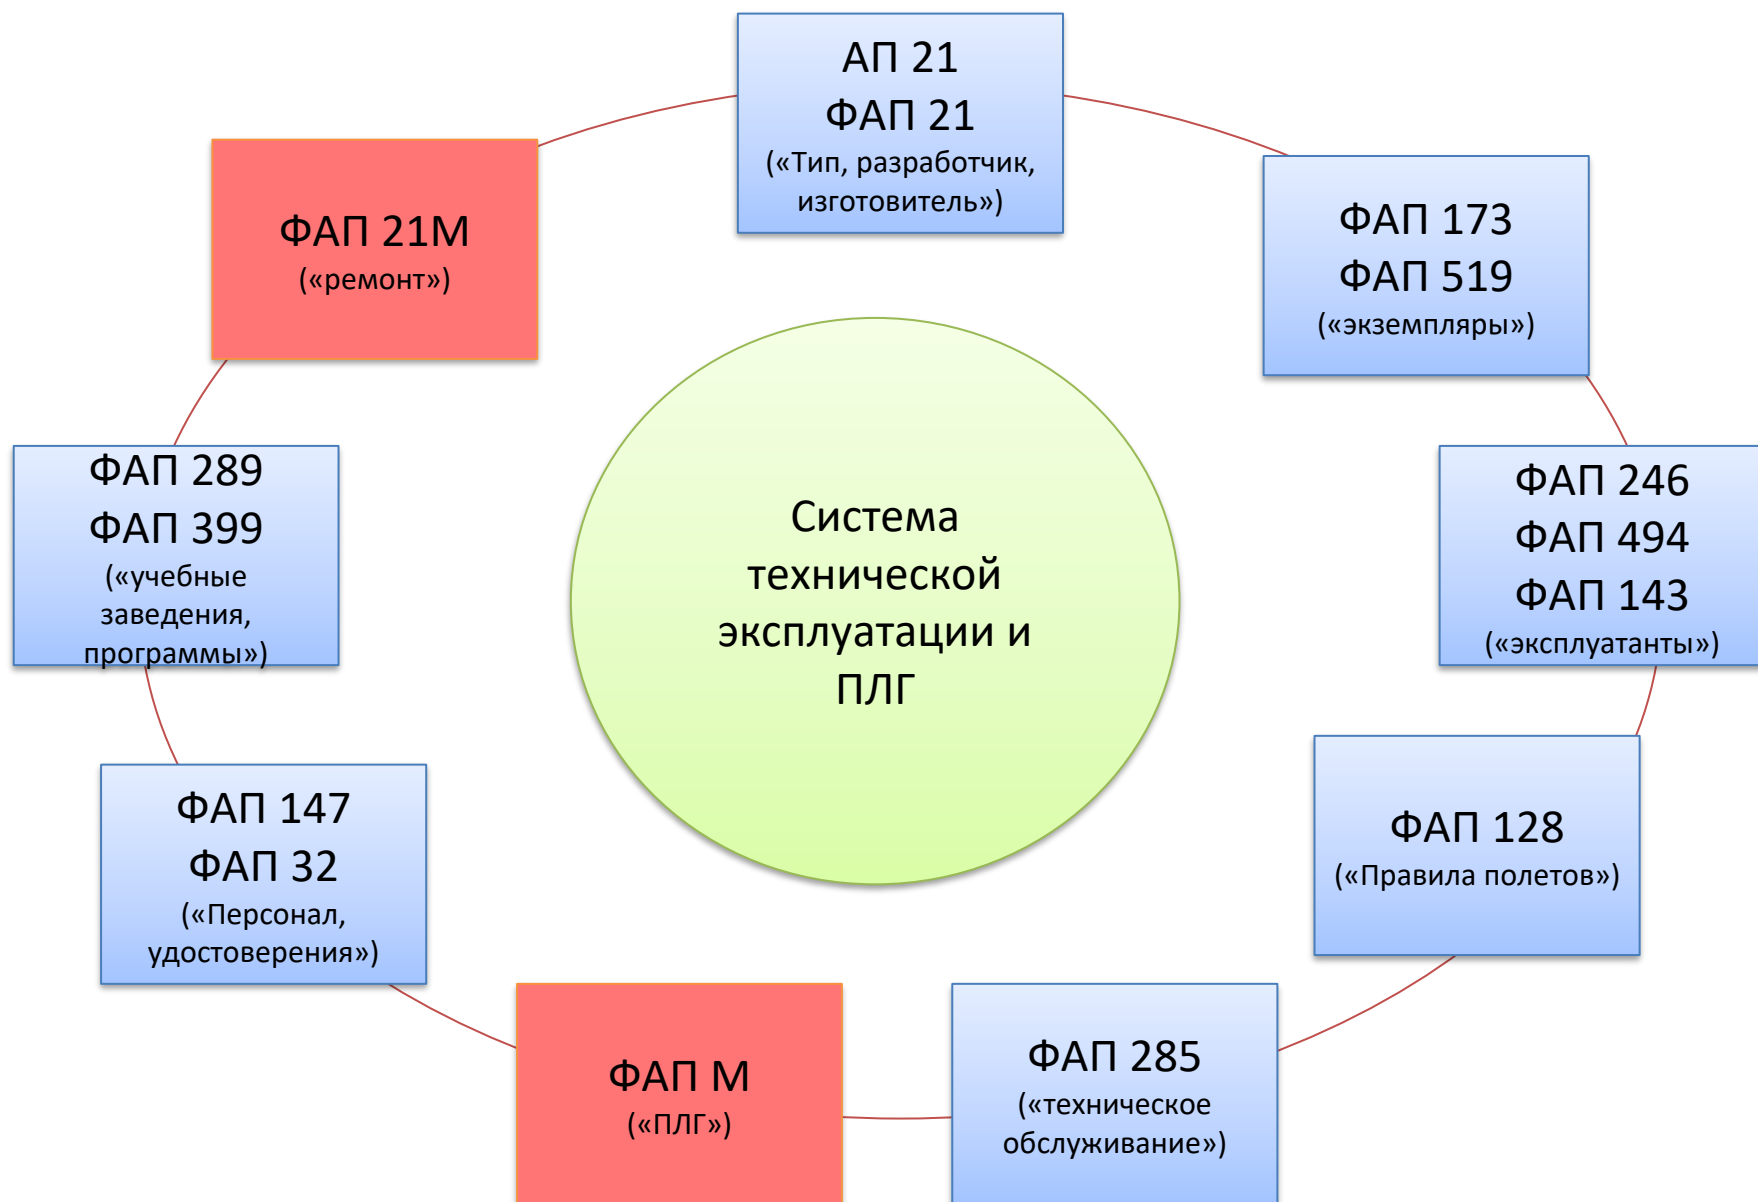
АП 21
ФАП 21
(«Тип, разработчик, изготовитель»)

ФАП 173
ФАП 519
(«экземпляры»)

ФАП 246
ФАП 494
ФАП 143
(«эксплуатанты»)

ФАП 128
(«Правила полетов»)

ФАП 285
(«техническое обслуживание»)

ФАП М
(«ПЛГ»)

ФАП 147
ФАП 32
(«Персонал, удостоверения»)

ФАП 289
ФАП 399
(«учебные заведения, программы»)

ФАП 21М
(«ремонт»)

Система технической эксплуатации и ПЛГ